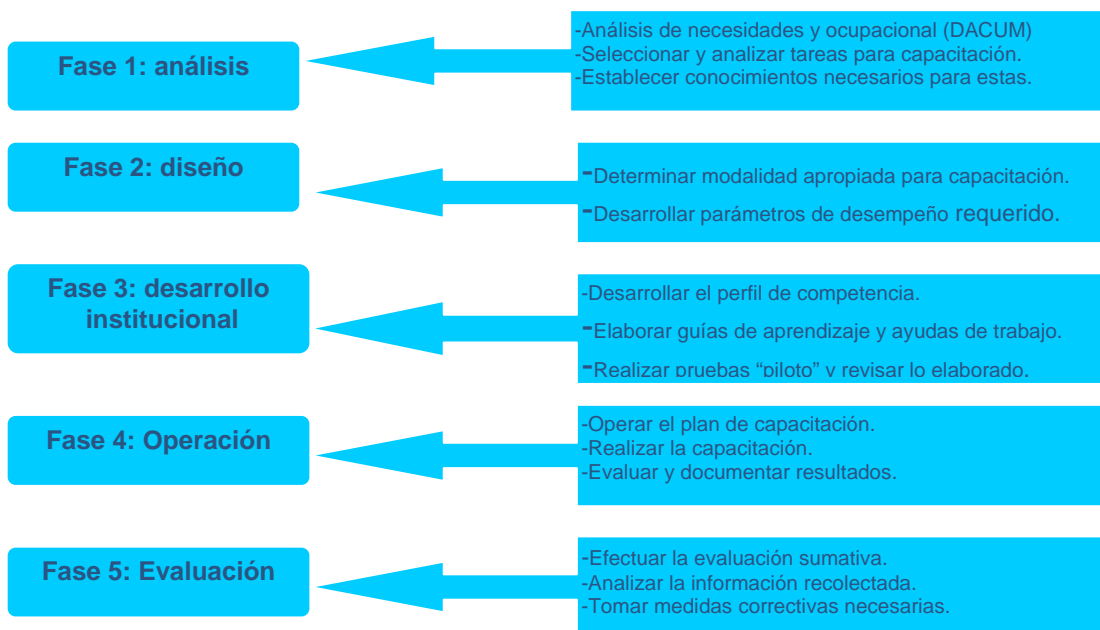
Fase 1: análisis

-Análisis de necesidades y ocupacional (DACUM)
-Seleccionar y analizar tareas para capacitación.
-Establecer conocimientos necesarios para estas.

Fase 2: diseño

-Determinar modalidad apropiada para capacitación.
-Desarrollar parámetros de desempeño requerido.

Fase 3: desarrollo institucional

-Desarrollar el perfil de competencia.
-Elaborar guías de aprendizaje y ayudas de trabajo.
-Realizar pruebas "piloto" y revisar lo elaborado.

Fase 4: Operación

-Operar el plan de capacitación.
-Realizar la capacitación.
-Evaluar y documentar resultados.

Fase 5: Evaluación

-Efectuar la evaluación sumativa.
-Analizar la información recolectada.
-Tomar medidas correctivas necesarias.